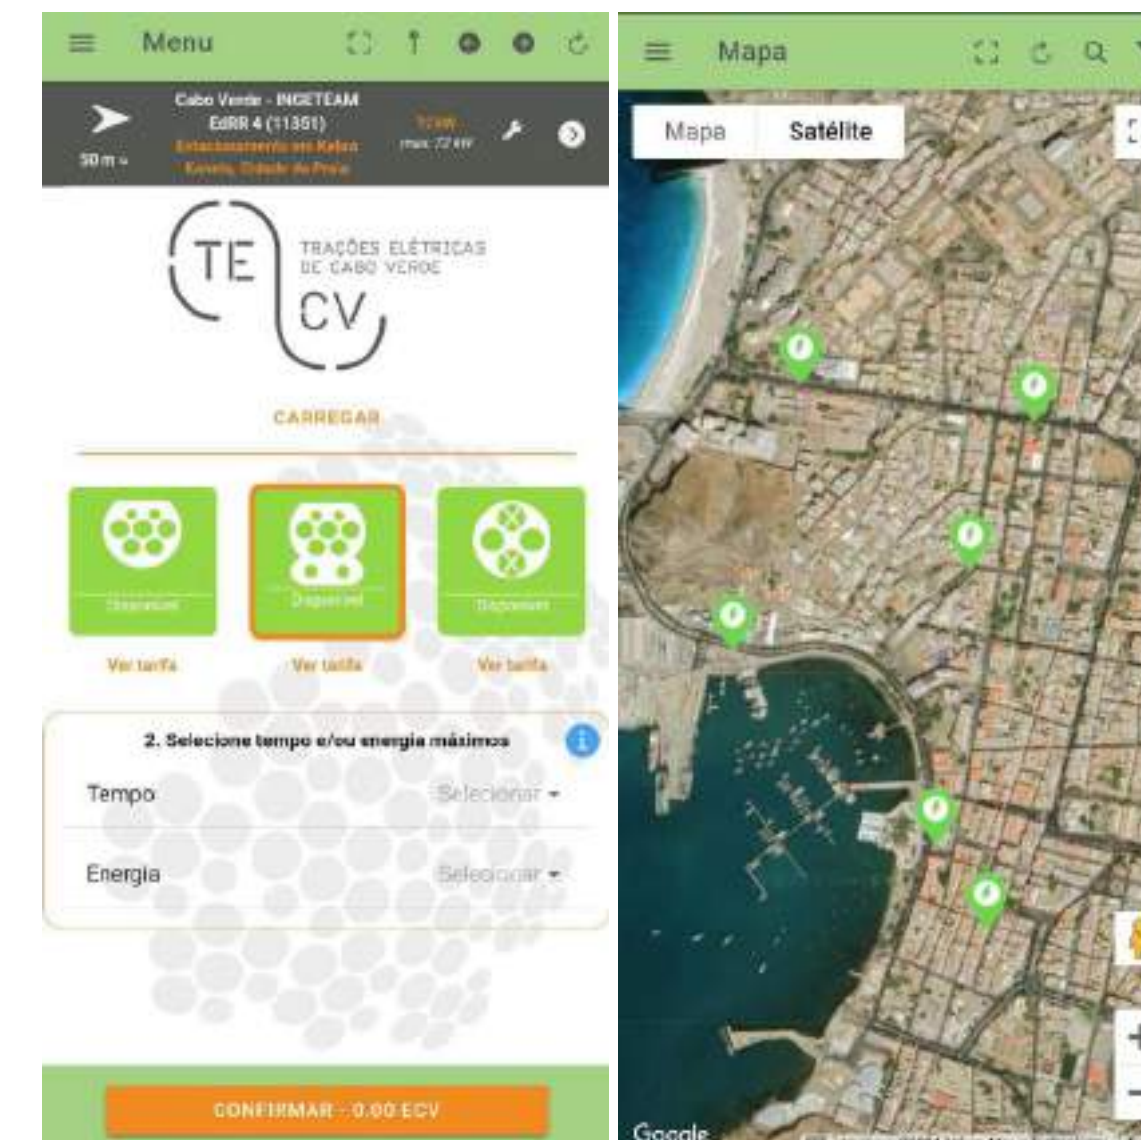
Menu

Cabo Verde - INGETEAM
EdRR 4 (11351)
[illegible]
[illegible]

50 m

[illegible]
max. 22 kW

TE
CV
TRAÇÕES ELÉTRICAS
DE CABO VERDE

CARREGAR

Disponível
Disponível
Disponível

Ver tarifa
Ver tarifa
Ver tarifa

2. Selecione tempo e/ou energia máximos

Tempo
Selecionar

Energia
Selecionar

CONFIRMAR - 0.00 ECV

Mapa

Mapa
Satélite

Google